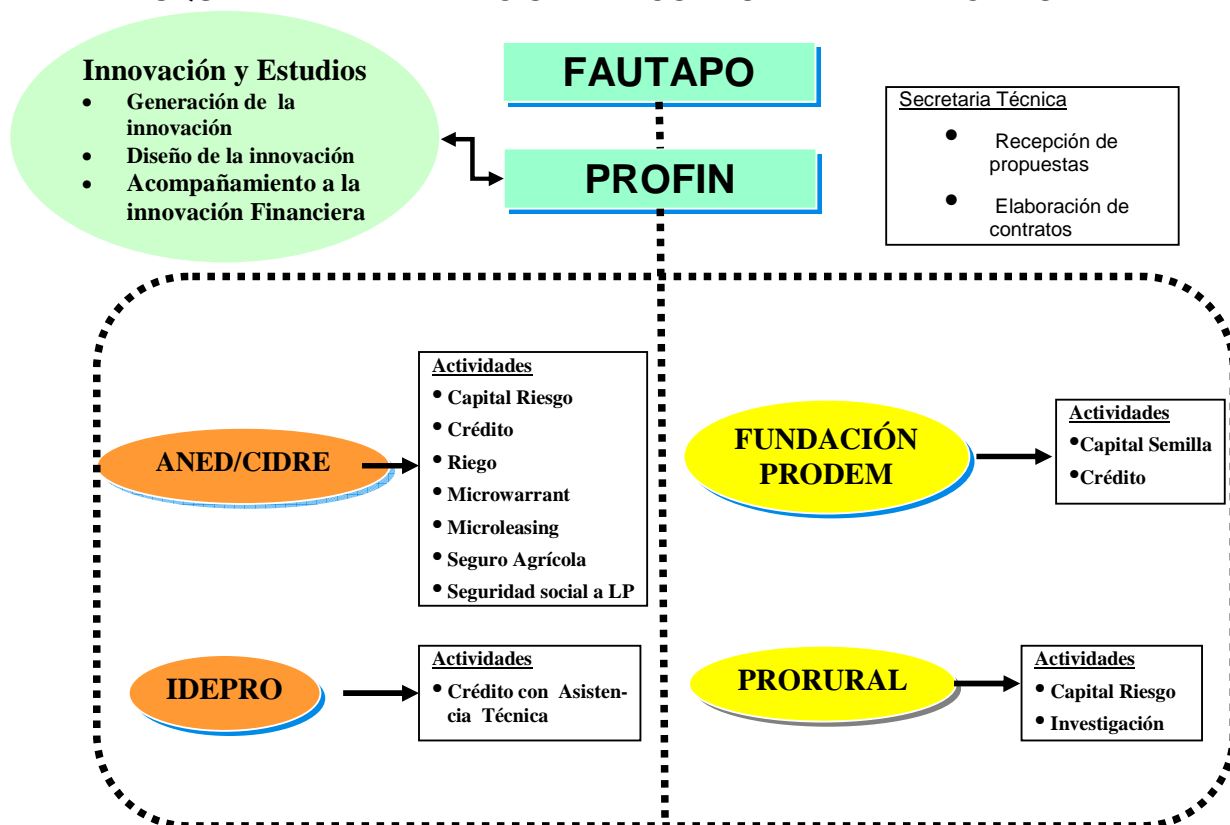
Innovación y Estudios
- Generación de la innovación
- Diseño de la innovación
- Acompañamiento a la innovación Financiera

FAUTAPO

PROFIN

Secretaria Técnica
- Recepción de propuestas
- Elaboración de contratos

ANED/CIDRE

Actividades
- Capital Riesgo
- Crédito
- Riego
- Microwarrant
- Microleasing
- Seguro Agrícola
- Seguridad social a LP

FUNDACIÓN PRODEM

Actividades
- Capital Semilla
- Crédito

IDEPRO

Actividades
- Crédito con Asistencia Técnica

PRORURAL

Actividades
- Capital Riesgo
- Investigación